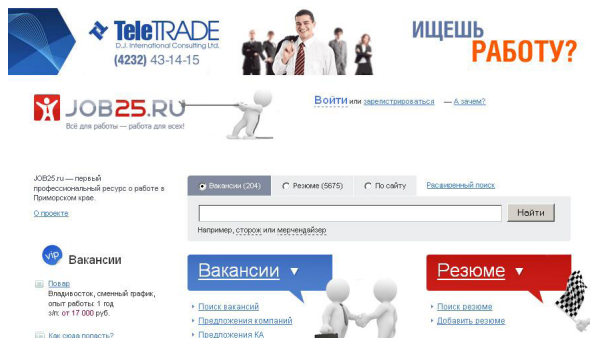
TeleTRADE
D.J. International Consulting Ltd.
(4232) 43-14-15

ИЩЕШЬ РАБОТУ?

JOB25.RU
Всё для работы — работа для всех!

Войти или зарегистрироваться — А зачем?

JOB25.ru — первый профессиональный ресурс о работе в Приморском крае.
О проекте

Вакансии (204)   Резюме (5675)   По сайту   Расширенный поиск

Найти

Например, сторож или мерчендайзер

VIP Вакансии

Повар
Владивосток, сменный график, опыт работы: 1 год
з/п: от 17 000 руб.

Как сюда попасть?

Вакансии ▾
Поиск вакансий
Предложения компаний
Предложения КА

Резюме ▾
Поиск резюме
Добавить резюме